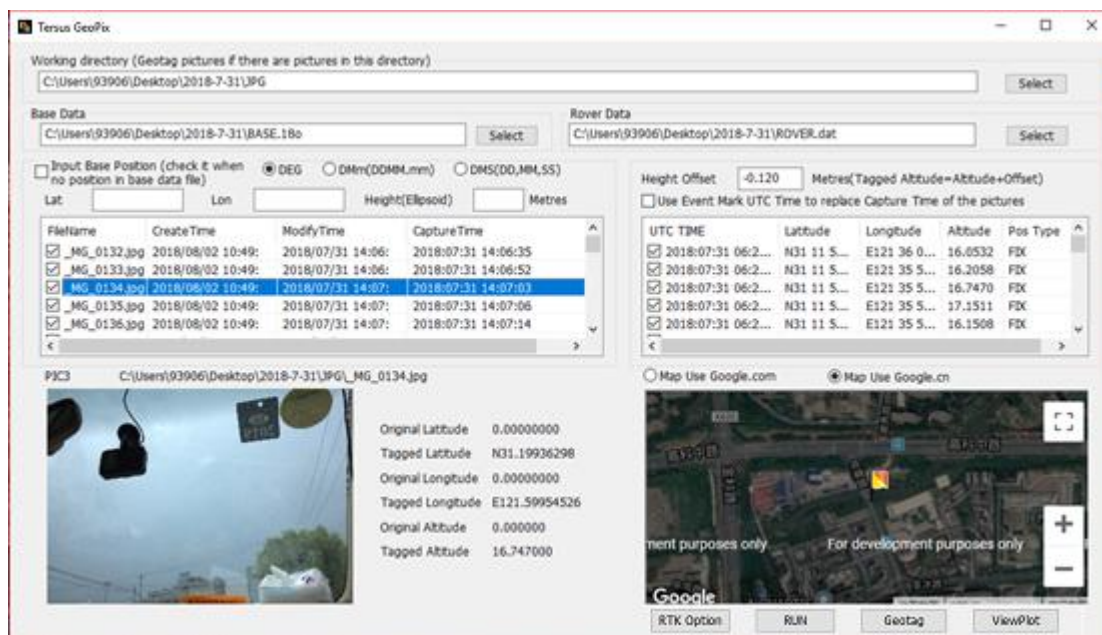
Tersus GeoPix

Working directory (Geotag pictures if there are pictures in this directory)
C:\Users\93906\Desktop\2018-7-31\JPG
Select

Base Data
C:\Users\93906\Desktop\2018-7-31\BASE.18o
Select

Rover Data
C:\Users\93906\Desktop\2018-7-31\ROVER.dat
Select

Input Base Position (check it when no position in base data file)
DEG
DMm(DDMM.mm)
DMS(DD,MM,SS)
Lat
Lon
Height(Ellipsoid)
Metres

| FileName | CreateTime | ModifyTime | CaptureTime |
|---|---|---|---|
| _MG_0132.jpg | 2018/08/02 10:49: | 2018/07/31 14:06: | 2018:07:31 14:06:35 |
| _MG_0133.jpg | 2018/08/02 10:49: | 2018/07/31 14:06: | 2018:07:31 14:06:52 |
| _MG_0134.jpg | 2018/08/02 10:49: | 2018/07/31 14:07: | 2018:07:31 14:07:03 |
| _MG_0135.jpg | 2018/08/02 10:49: | 2018/07/31 14:07: | 2018:07:31 14:07:06 |
| _MG_0136.jpg | 2018/08/02 10:49: | 2018/07/31 14:07: | 2018:07:31 14:07:14 |

Height Offset
-0.120
Metres(Tagged Altitude=Altitude+Offset)
Use Event Mark UTC Time to replace Capture Time of the pictures

| UTC TIME | Latitude | Longitude | Altitude | Pos Type |
|---|---|---|---|---|
| 2018:07:31 06:2... | N31 11 5... | E121 36 0... | 16.0532 | FIX |
| 2018:07:31 06:2... | N31 11 5... | E121 35 5... | 16.2058 | FIX |
| 2018:07:31 06:2... | N31 11 5... | E121 35 5... | 16.7470 | FIX |
| 2018:07:31 06:2... | N31 11 5... | E121 35 5... | 17.1511 | FIX |
| 2018:07:31 06:2... | N31 11 5... | E121 35 5... | 16.1508 | FIX |

PIC3
C:\Users\93906\Desktop\2018-7-31\JPG\_MG_0134.jpg

Map Use Google.com
Map Use Google.cn

Original Latitude 0.00000000
Tagged Latitude N31.19936298
Original Longitude 0.00000000
Tagged Longitude E121.59954526
Original Altitude 0.000000
Tagged Altitude 16.747000

ment purposes only
For development purposes only
Google

RTK Option
RUN
Geotag
ViewPlot